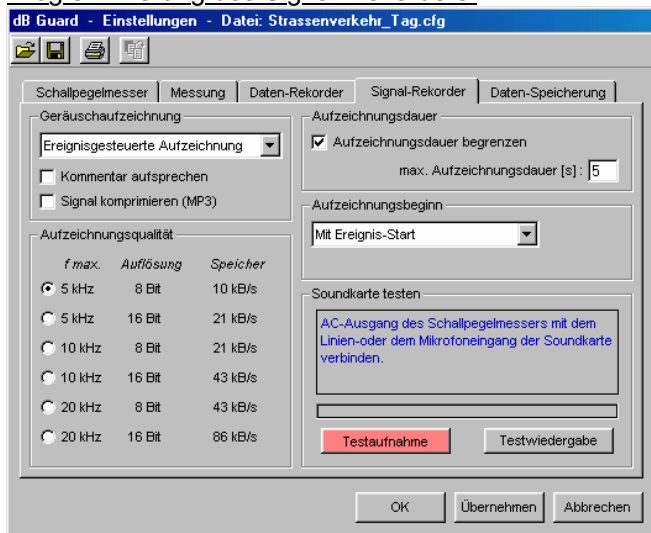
dB Guard - Einstellungen - Datei: Strassenverkehr_Tag.cfg

Schallpegelmesser | Messung | Daten-Rekorder | Signal-Rekorder | Daten-Speicherung

Geräuschaufzeichnung

Ereignisgesteuerte Aufzeichnung

Kommentar aufsprechen

Signal komprimieren (MP3)

Aufzeichnungsqualität

| f max. | Auflösung | Speicher |
|---|---|---|
| 5 kHz | 8 Bit | 10 kB/s |
| 5 kHz | 16 Bit | 21 kB/s |
| 10 kHz | 8 Bit | 21 kB/s |
| 10 kHz | 16 Bit | 43 kB/s |
| 20 kHz | 8 Bit | 43 kB/s |
| 20 kHz | 16 Bit | 86 kB/s |

Aufzeichnungsdauer

Aufzeichnungsdauer begrenzen

max. Aufzeichnungsdauer [s] : 5

Aufzeichnungsbeginn

Mit Ereignis-Start

Soundkarte testen

AC-Ausgang des Schallpegelmessers mit dem Linien-oder dem Mikrofoneingang der Soundkarte verbinden.

Testaufnahme

Testwiedergabe

OK

Übernehmen

Abbrechen